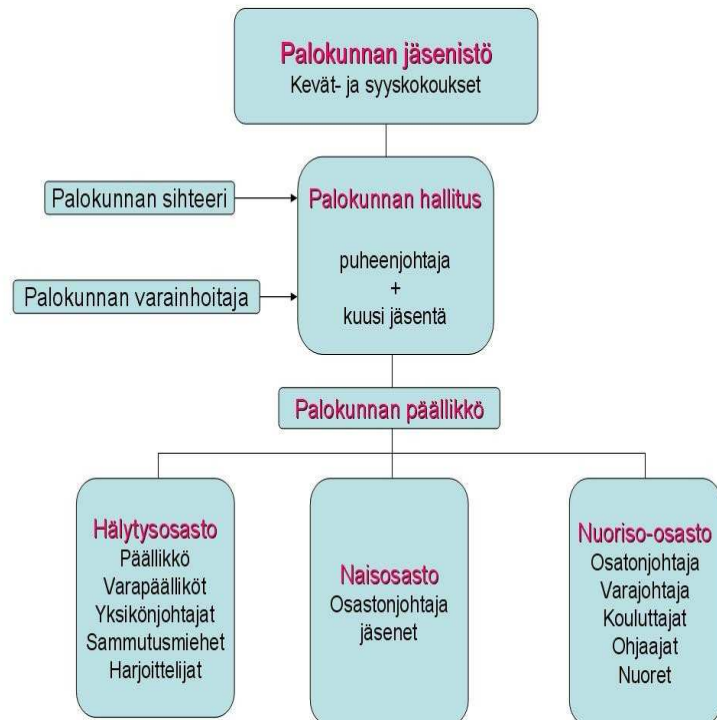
Palokunnan jäsenistö
Kevät- ja syyskokoukset

Palokunnan sihteeri

Palokunnan hallitus

puheenjohtaja
+
kuusi jäsentä

Palokunnan varainhoitaja

Palokunnan päällikkö

Hälytysosasto
Päällikkö
Varapäälliköt
Yksikönjohtajat
Sammutusmiehet
Harjoittelijat

Naisosasto
Osastonjohtaja
jäsenet

Nuoriso-osasto
Osatonjohtaja
Varajohtaja
Kouluttajat
Ohjaajat
Nuoret